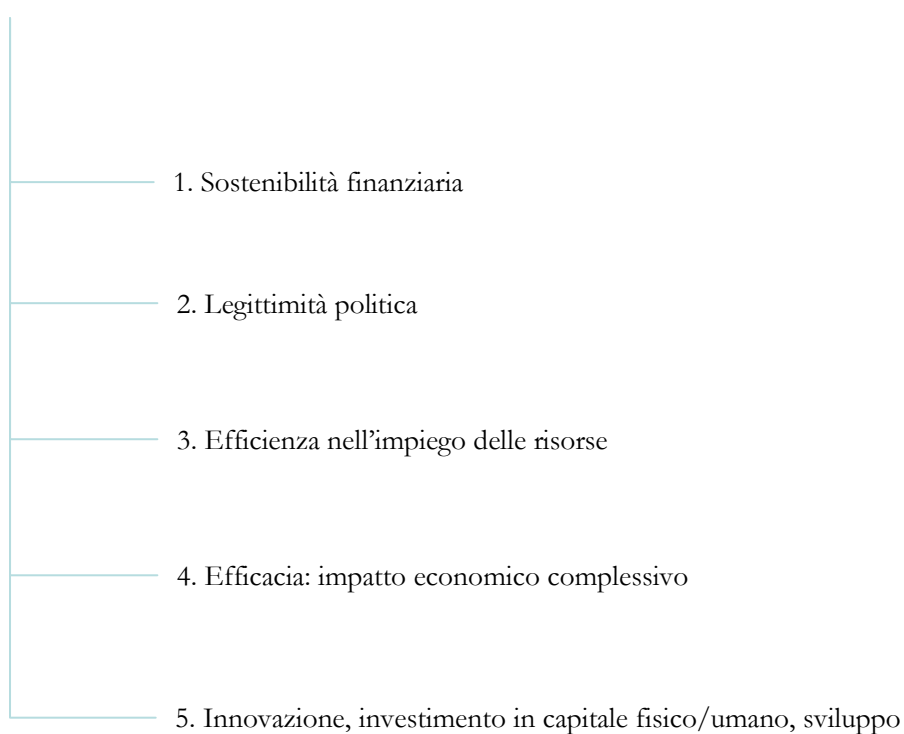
1. Sostenibilità finanziaria

2. Legittimità politica

3. Efficienza nell’impiego delle risorse

4. Efficacia: impatto economico complessivo

5. Innovazione, investimento in capitale fisico/umano, sviluppo